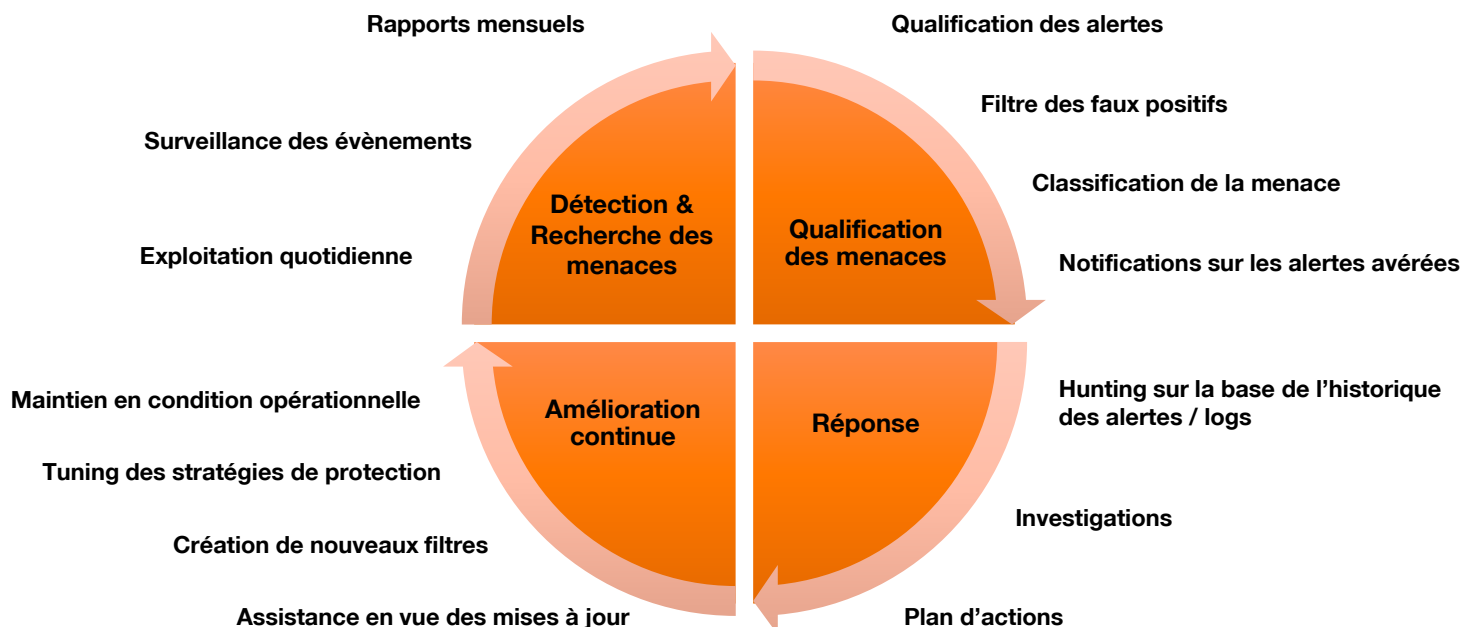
Rapports mensuels

Surveillance des évènements

Exploitation quotidienne

Détection & Recherche des menaces

Qualification des alertes

Filtre des faux positifs

Classification de la menace

Notifications sur les alertes avérées

Qualification des menaces

Maintien en condition opérationnelle

Tuning des stratégies de protection

Création de nouveaux filtres

Assistance en vue des mises à jour

Amélioration continue

Réponse

Hunting sur la base de l'historique des alertes / logs

Investigations

Plan d'actions